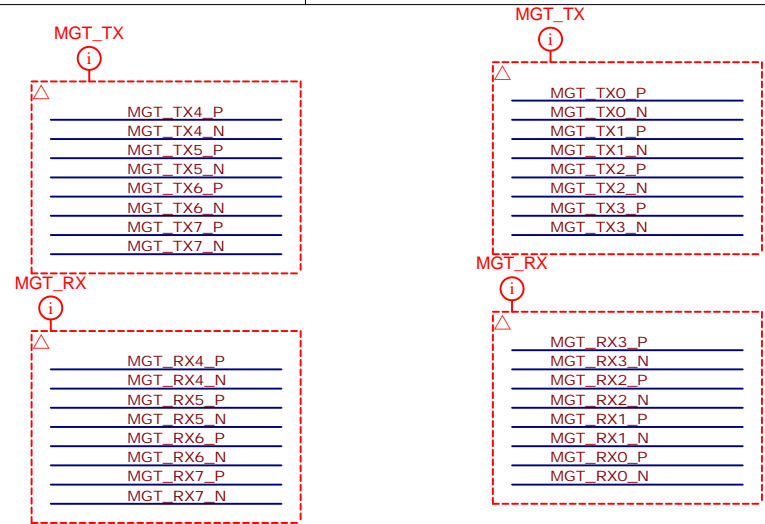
MGT_TX

i

MGT_TX4_P
MGT_TX4_N
MGT_TX5_P
MGT_TX5_N
MGT_TX6_P
MGT_TX6_N
MGT_TX7_P
MGT_TX7_N

MGT_RX

i

MGT_RX4_P
MGT_RX4_N
MGT_RX5_P
MGT_RX5_N
MGT_RX6_P
MGT_RX6_N
MGT_RX7_P
MGT_RX7_N

MGT_TX

i

MGT_TX0_P
MGT_TX0_N
MGT_TX1_P
MGT_TX1_N
MGT_TX2_P
MGT_TX2_N
MGT_TX3_P
MGT_TX3_N

MGT_RX

i

MGT_RX3_P
MGT_RX3_N
MGT_RX2_P
MGT_RX2_N
MGT_RX1_P
MGT_RX1_N
MGT_RX0_P
MGT_RX0_N